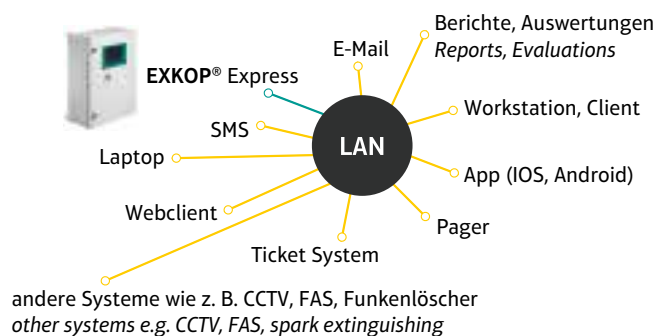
Berichte, Auswertungen
*Reports, Evaluations*

E-Mail

**EXKOP**® Express

Workstation, Client

SMS

LAN

Laptop

App (IOS, Android)

Webclient

Pager

Ticket System

andere Systeme wie z. B. CCTV, FAS, Funkenlöscher
*other systems e.g. CCTV, FAS, spark extinguishing*